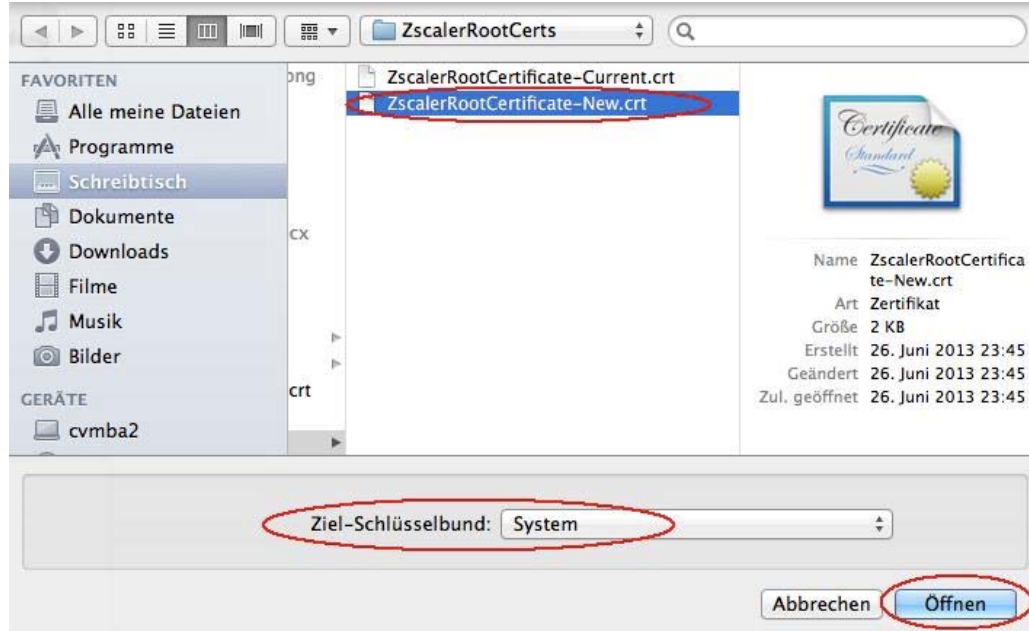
ZscalerRootCerts

FAVORITEN
Alle meine Dateien
Programme
Schreibtisch
Dokumente
Downloads
Filme
Musik
Bilder
GERÄTE
cvmba2

ong
cx
crt

ZscalerRootCertificate-Current.crt
ZscalerRootCertificate-New.crt

Certificate
Standard

| | |
|---|---|
| Name | ZscalerRootCertificate-New.crt |
| Art | Zertifikat |
| Größe | 2 KB |
| Erstellt | 26. Juni 2013 23:45 |
| Geändert | 26. Juni 2013 23:45 |
| Zul. geöffnet | 26. Juni 2013 23:45 |

Ziel-Schlüsselbund: System

Abbrechen
Öffnen